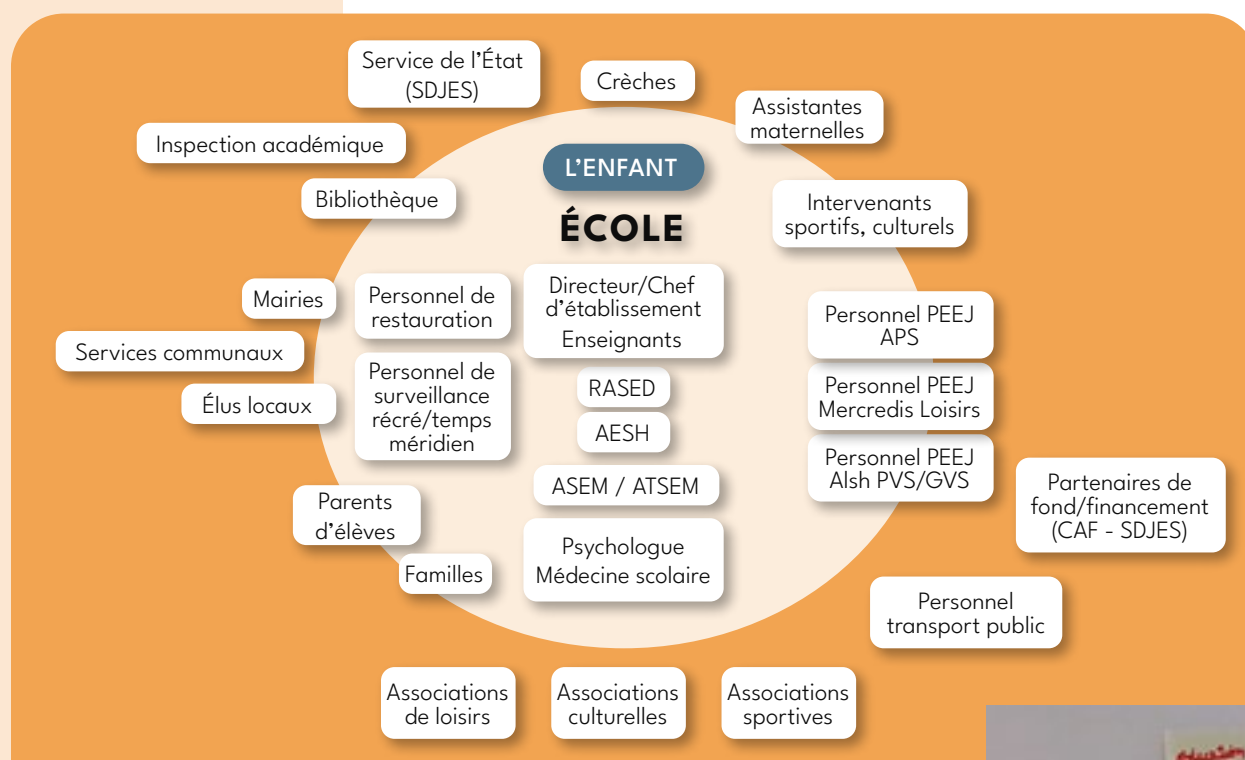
Service de l'État (SDJES)

Crèches

Assistantes maternelles

Inspection académique

L'ENFANT

ÉCOLE

Bibliothèque

Intervenants sportifs, culturels

Mairies

Personnel de restauration

Directeur/Chef d'établissement
Enseignants

Personnel PEEJ APS

Services communaux

Personnel de surveillance récré/temps méridien

RASED

Personnel PEEJ Mercredis Loisirs

Élus locaux

AESH

Personnel PEEJ Alsh PVS/GVS

Partenaires de fond/financement (CAF - SDJES)

ASEM / ATSEM

Parents d'élèves

Psychologue
Médecine scolaire

Familles

Personnel transport public

Associations de loisirs

Associations culturelles

Associations sportives